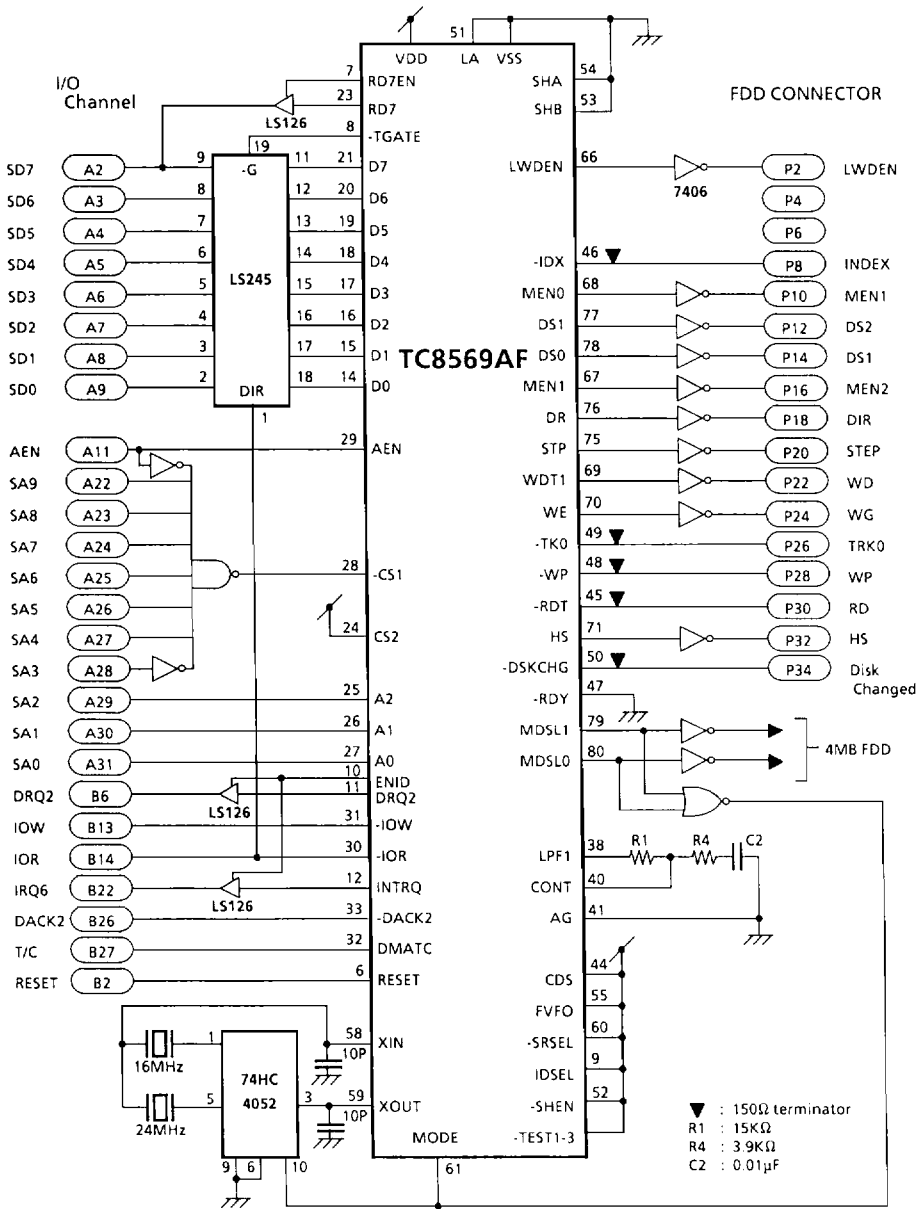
I/O Channel

FDD CONNECTOR

VDD LA VSS 51

SHA 54
SHB 53

7 RD7EN
23 RD7
LS126
8 -TGATE
19

SD7 A2 9 -G 11 21 D7
SD6 A3 8 12 20 D6
SD5 A4 7 13 19 D5
SD4 A5 6 14 18 D4
SD3 A6 5 LS245 15 17 D3
SD2 A7 4 16 16 D2
SD1 A8 3 17 15 D1
SD0 A9 2 DIR 18 14 D0
1

TC8569AF

AEN A11 29 AEN
SA9 A22
SA8 A23
SA7 A24
SA6 A25 28 -CS1
SA5 A26
SA4 A27 24 CS2
SA3 A28
SA2 A29 25 A2
SA1 A30 26 A1
SA0 A31 27 A0
10 ENID
DRQ2 B6 LS126 11 DRQ2
IOW B13 31 -IOW
IOR B14 30 -IOR
IRQ6 B22 LS126 12 INTRQ
DACK2 B26 33 -DACK2
T/C B27 32 DMATC
RESET B2 6 RESET

16MHz 1
24MHz 5
74HC 4052
3
9 6 10
58 XIN 10P
59 XOUT 10P
MODE 61

LWDEN 66 7406 P2 LWDEN
P4
P6
-IDX 46 P8 INDEX
MEN0 68 P10 MEN1
DS1 77 P12 DS2
DS0 78 P14 DS1
MEN1 67 P16 MEN2
DR 76 P18 DIR
STP 75 P20 STEP
WDT1 69 P22 WD
WE 70 P24 WG
-TK0 49 P26 TRK0
-WP 48 P28 WP
-RDT 45 P30 RD
HS 71 P32 HS
-DSKCHG 50 P34 Disk Changed
-RDY 47
MDSL1 79
MDSL0 80
4MB FDD
LPF1 38 R1 R4 C2
CONT 40
AG 41
CDS 44
FVFO 55
-SRSEL 60
IDSEL 9
-SHEN 52
-TEST1-3

▼ : 150Ω terminator
R1 : 15KΩ
R4 : 3.9KΩ
C2 : 0.01μF